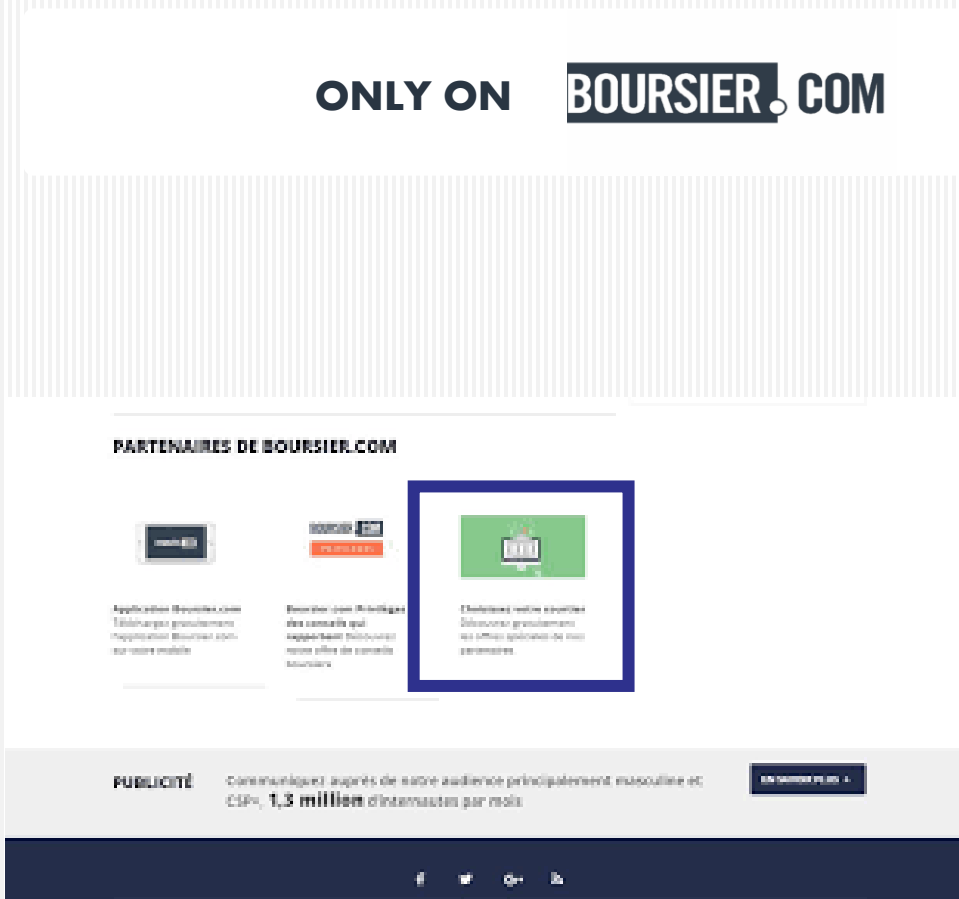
ONLY ON BOURSIER.COM

PARTENAIRES DE BOURSIER.COM

Application Boursier.com Téléchargez gratuitement l'application Boursier.com sur votre mobile

Boursier.com Privilèges des conseils qui rapportent! Découvrez notre offre de conseils boursiers

Choisissez votre courtier Découvrez gratuitement les offres optimales de mes paramètres

PUBLICITÉ Communiquez auprès de notre audience principalement masculine et CSP+, 1,3 million d'internautes par mois

EN SAVOIR PLUS